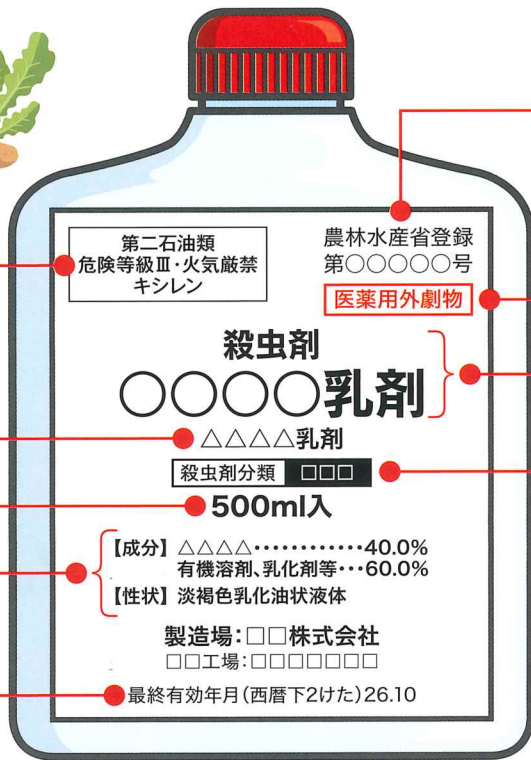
第二石油類
危険等級Ⅲ・火気厳禁
キシレン

農林水産省登録
第○○○○○号

医薬用外劇物

殺虫剤
○○○○乳剤

△△△△乳剤

殺虫剤分類 □□□

500ml入

【成分】△△△△・・・・・・・・・・・・・40.0%
有機溶剤、乳化剤等・・・60.0%
【性状】淡褐色乳化油状液体

製造場：□□株式会社
□□工場：□□□□□□□

最終有効年月(西暦下2けた)26.10